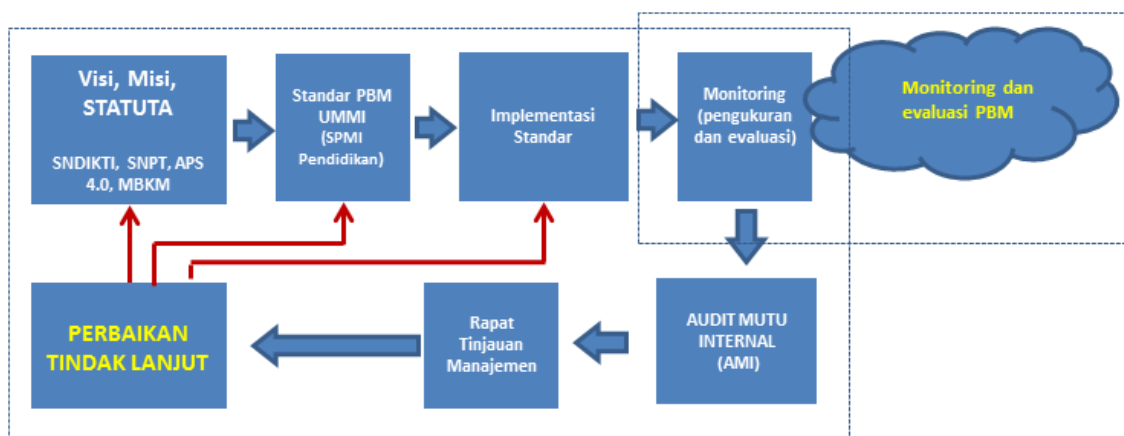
Visi, Misi, STATUTA

SNDIKTI, SNPT, APS 4.0, MBKM

Standar PBM UMMI (SPMI Pendidikan)

Implementasi Standar

Monitoring (pengukuran dan evaluasi)

Monitoring dan evaluasi PBM

PERBAIKAN TINDAK LANJUT

Rapat Tinjauan Manajemen

AUDIT MUTU INTERNAL (AMI)